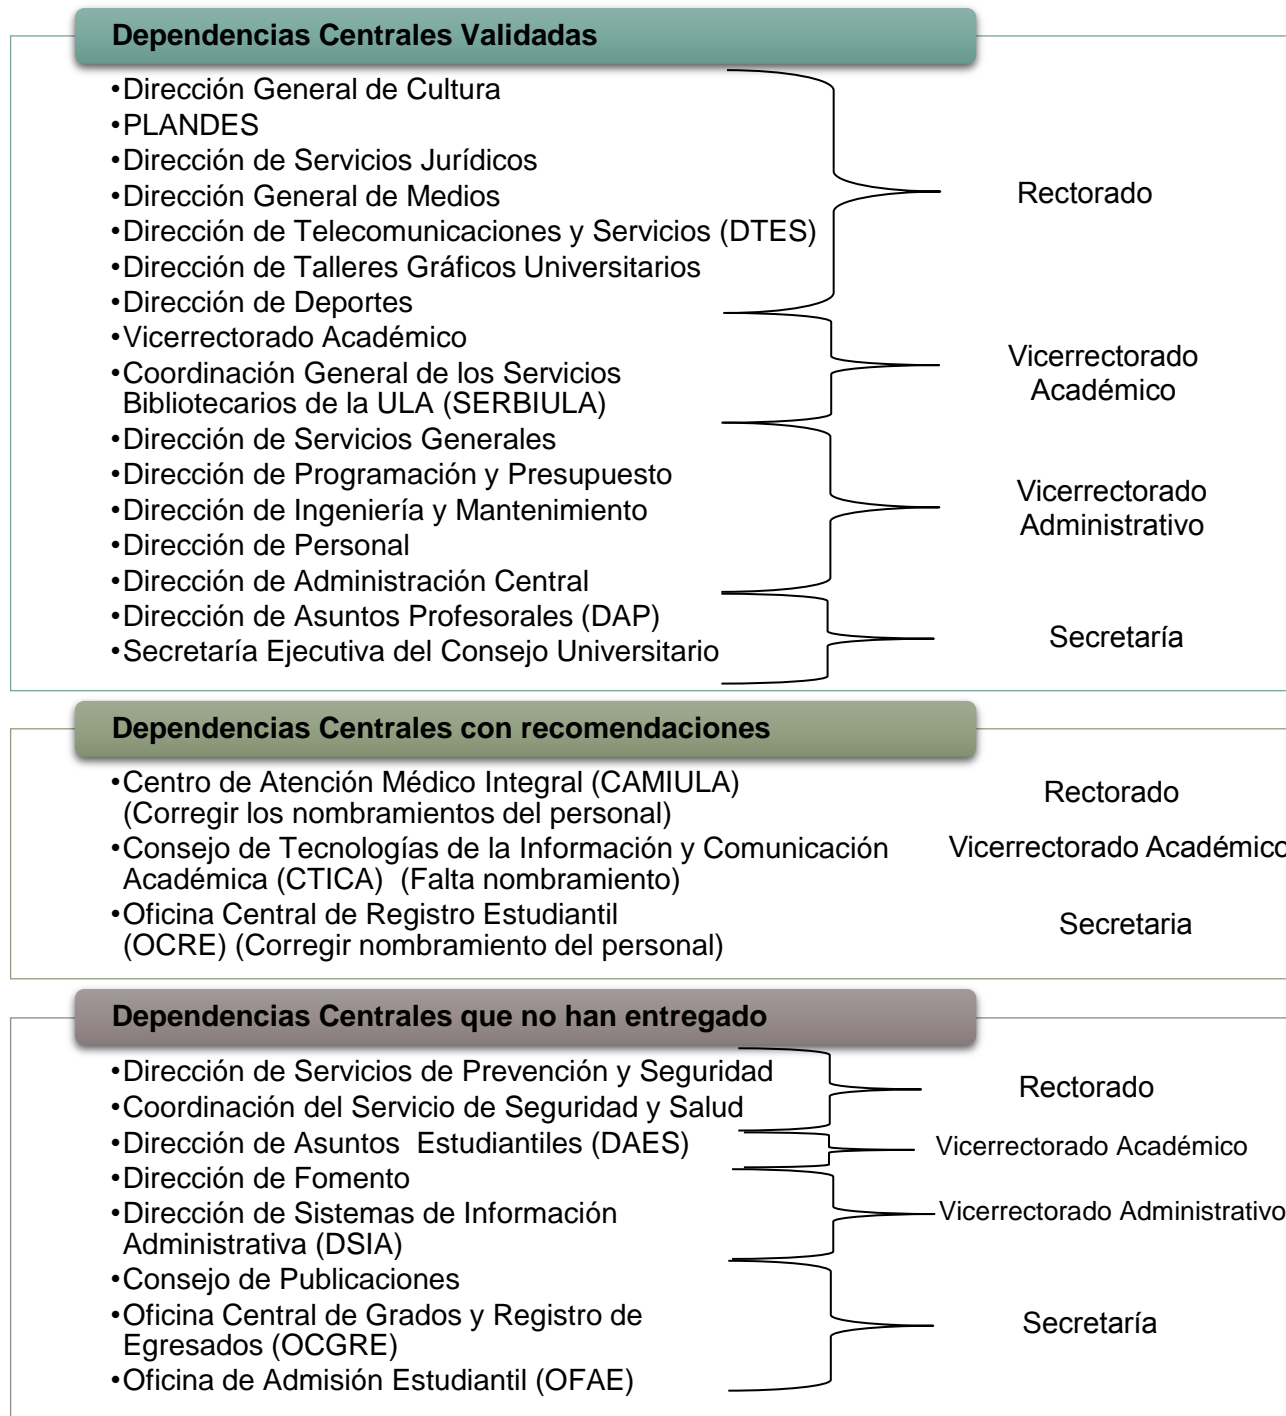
Dependencias Centrales Validadas

•Dirección General de Cultura
•PLANDES
•Dirección de Servicios Jurídicos
•Dirección General de Medios
•Dirección de Telecomunicaciones y Servicios (DTES)
•Dirección de Talleres Gráficos Universitarios
•Dirección de Deportes

Rectorado

•Vicerrectorado Académico
•Coordinación General de los Servicios Bibliotecarios de la ULA (SERBIULA)

Vicerrectorado Académico

•Dirección de Servicios Generales
•Dirección de Programación y Presupuesto
•Dirección de Ingeniería y Mantenimiento
•Dirección de Personal
•Dirección de Administración Central

Vicerrectorado Administrativo

•Dirección de Asuntos Profesorales (DAP)
•Secretaría Ejecutiva del Consejo Universitario

Secretaría

Dependencias Centrales con recomendaciones

•Centro de Atención Médico Integral (CAMIULA) (Corregir los nombramientos del personal)

Rectorado

•Consejo de Tecnologías de la Información y Comunicación Académica (CTICA) (Falta nombramiento)

Vicerrectorado Académico

•Oficina Central de Registro Estudiantil (OCRE) (Corregir nombramiento del personal)

Secretaria

Dependencias Centrales que no han entregado

•Dirección de Servicios de Prevención y Seguridad
•Coordinación del Servicio de Seguridad y Salud

Rectorado

•Dirección de Asuntos Estudiantiles (DAES)

Vicerrectorado Académico

•Dirección de Fomento
•Dirección de Sistemas de Información Administrativa (DSIA)

Vicerrectorado Administrativo

•Consejo de Publicaciones
•Oficina Central de Grados y Registro de Egresados (OCGRE)
•Oficina de Admisión Estudiantil (OFAE)

Secretaría